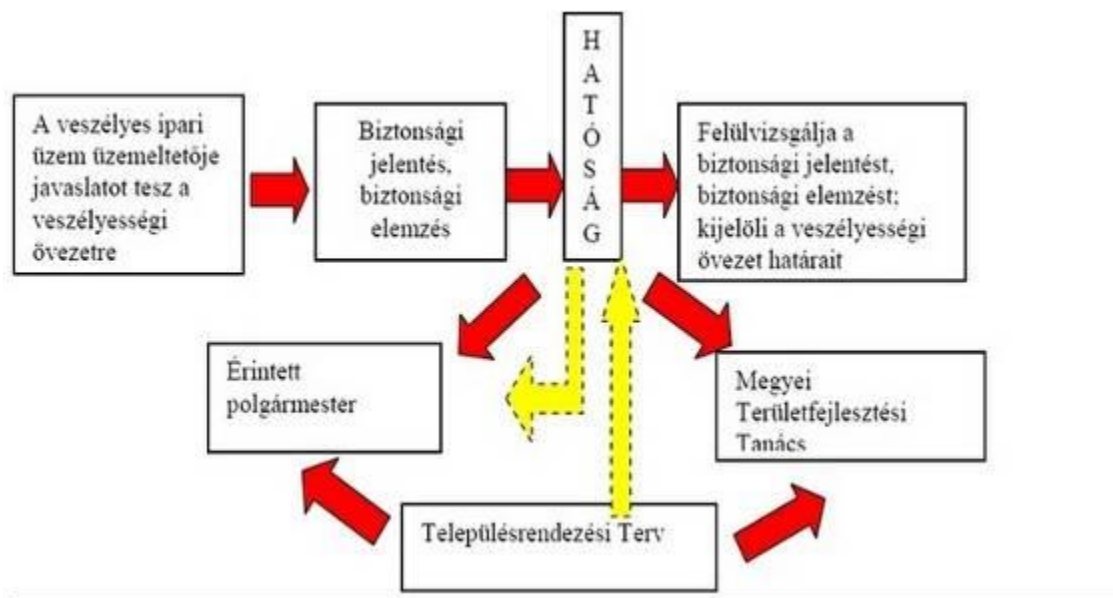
A veszélyes ipari üzem üzemeltetője javaslatot tesz a veszélyességi övezetre

Biztonsági jelentés, biztonsági elemzés

HATÓSÁG

Felülvizsgálja a biztonsági jelentést, biztonsági elemzést; kijelöli a veszélyességi övezet határait

Érintett polgármester

Megyei Területfejlesztési Tanács

Településrendezési Terv